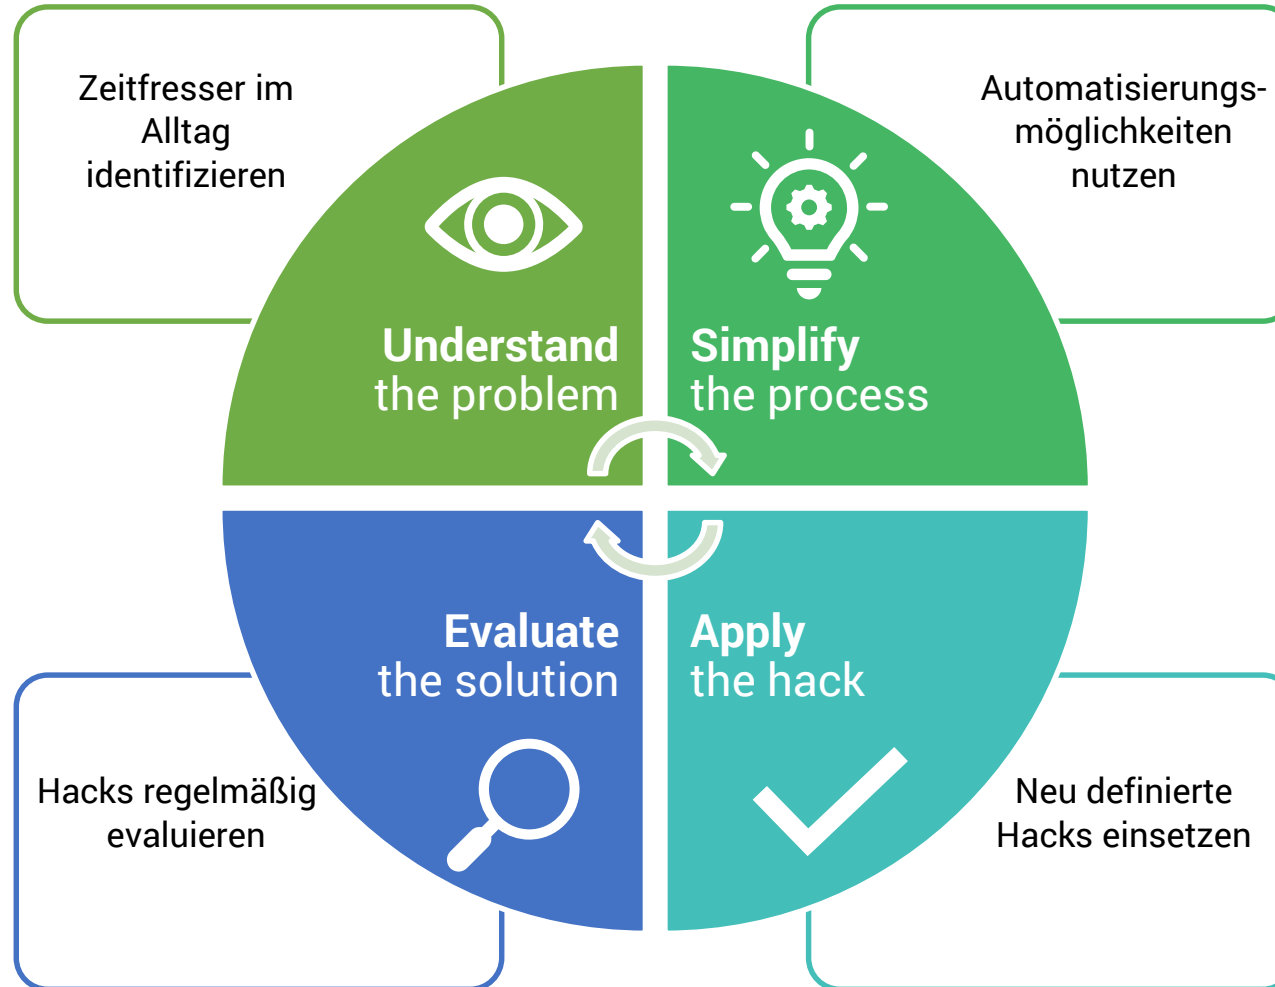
Zeitfresser im Alltag identifizieren

Automatisierungsmöglichkeiten nutzen

Understand the problem

Simplify the process

Evaluate the solution

Apply the hack

Hacks regelmäßig evaluieren

Neu definierte Hacks einsetzen